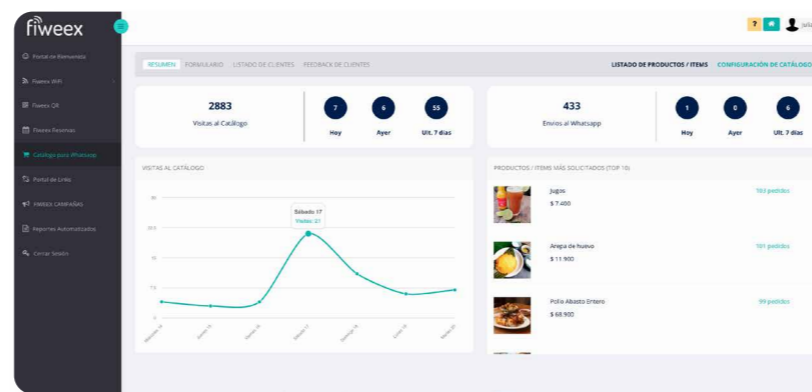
fiweex

Portal de Bienvenida
Fiweex WiFi
Fiweex QR
Fiweex Reservas
Catálogo para Whatsapp
Portal de Links
FIWEEX CAMPAÑAS
Reportes Automatizados
Cerrar Sesión

? Julia

RESUMEN FORMULARIO LISTADO DE CLIENTES FEEDBACK DE CLIENTES

LISTADO DE PRODUCTOS / ITEMS CONFIGURACIÓN DE CATÁLOGO

2883
Visitas al Catálogo

7 Hoy
6 Ayer
55 Ult. 7 días

433
Envíos al Whatsapp

1 Hoy
0 Ayer
6 Ult. 7 días

VISITAS AL CATÁLOGO

Sábado 17
Visitas: 21

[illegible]

PRODUCTOS / ITEMS MÁS SOLICITADOS (TOP 10)

Jugos
$ 7.400
163 pedidos

Arepa de huevo
$ 11.900
101 pedidos

Pollo Asado Entero
$ 68.900
99 pedidos